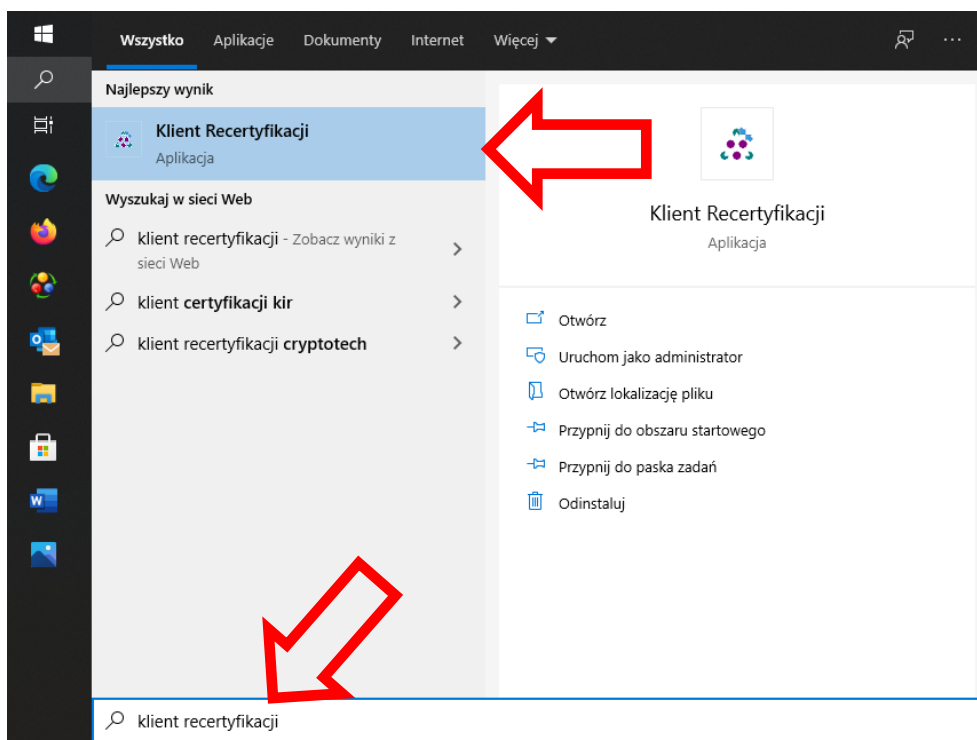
Wszystko Aplikacje Dokumenty Internet Więcej

Najlepszy wynik

Klient Recertyfikacji
Aplikacja

Wyszukaj w sieci Web

klient recertyfikacji - Zobacz wyniki z sieci Web

klient certyfikacji kir

klient recertyfikacji cryptotech

Klient Recertyfikacji
Aplikacja

Otwórz
Uruchom jako administrator
Otwórz lokalizację pliku
Przypnij do obszaru startowego
Przypnij do paska zadań
Odinstaluj

klient recertyfikacji